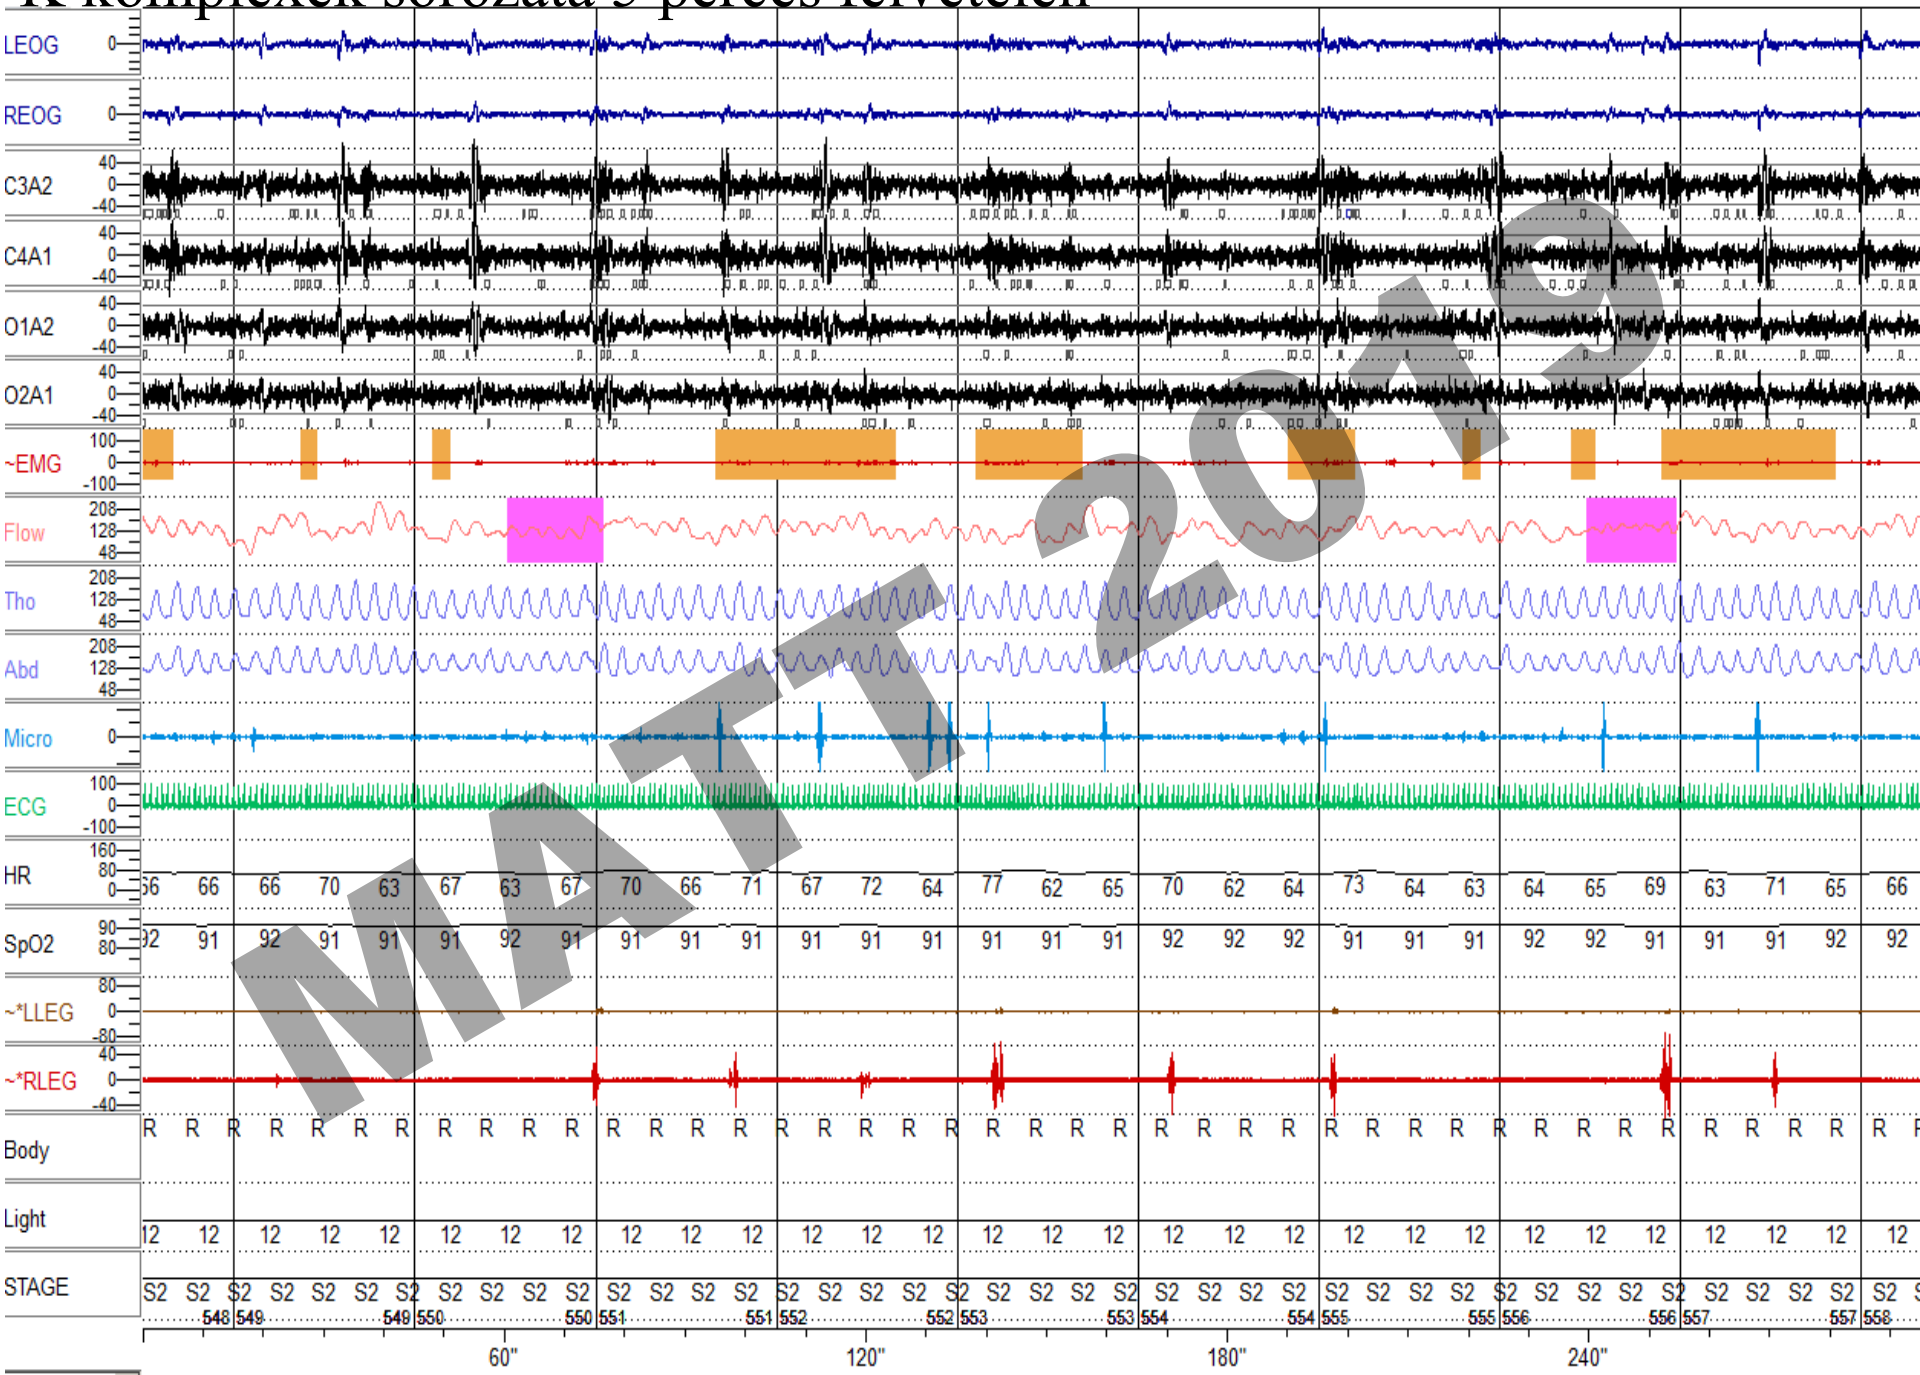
K komplexek sorozata 5 perces felvételen

LEOG 0
REOG 0
C3A2 40 0 -40
C4A1 40 0 -40
O1A2 40 0 -40
O2A1 40 0 -40
~EMG 100 0 -100
Flow 208 128 48
Tho 208 128 48
Abd 208 128 48
Micro 0
ECG 100 0 -100
HR 160 80 0
56 66 66 70 63 67 63 67 70 66 71 67 72 64 77 62 65 70 62 64 73 64 63 64 65 69 63 71 65 66
SpO2 90 80
92 91 92 91 91 91 92 91 91 91 91 91 91 91 91 91 91 92 92 92 91 91 91 92 92 91 91 91 92 92
~*LLEG 80 0 -80
~*RLEG 40 0 -40
Body
R R R R R R R R R R R R R R R R R R R R R R R R R R R R R R R R R R R R R R R R R R
Light
12 12 12 12 12 12 12 12 12 12 12 12 12 12 12 12 12 12 12 12 12 12 12 12 12 12 12 12 12 12
STAGE
S2 S2 S2 S2 S2 S2 S2 S2 S2 S2 S2 S2 S2 S2 S2 S2 S2 S2 S2 S2 S2 S2 S2 S2 S2 S2 S2 S2 S2 S2 S2 S2 S2 S2 S2 S2 S2 S2 S2 S2 S2 S2
548 549 549 550 550 551 551 552 552 553 553 554 554 555 555 556 556 557 557 558
60" 120" 180" 240"

MATT 2019